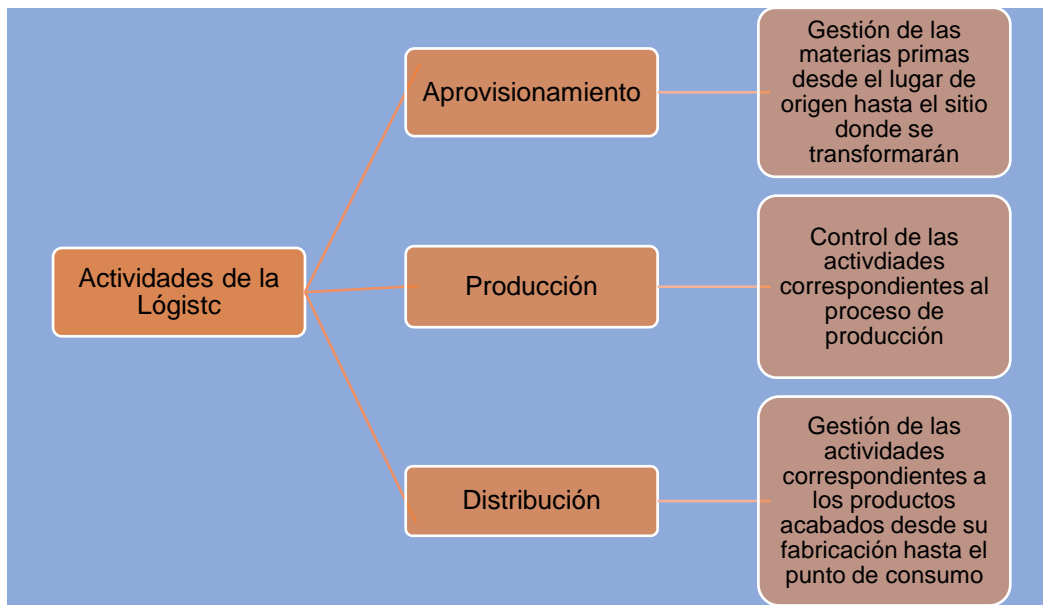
Actividades de la Lógistc

Aprovisionamiento

Gestión de las materias primas desde el lugar de origen hasta el sitio donde se transformarán

Producción

Control de las activdiades correspondientes al proceso de producción

Distribución

Gestión de las actividades correspondientes a los productos acabados desde su fabricación hasta el punto de consumo